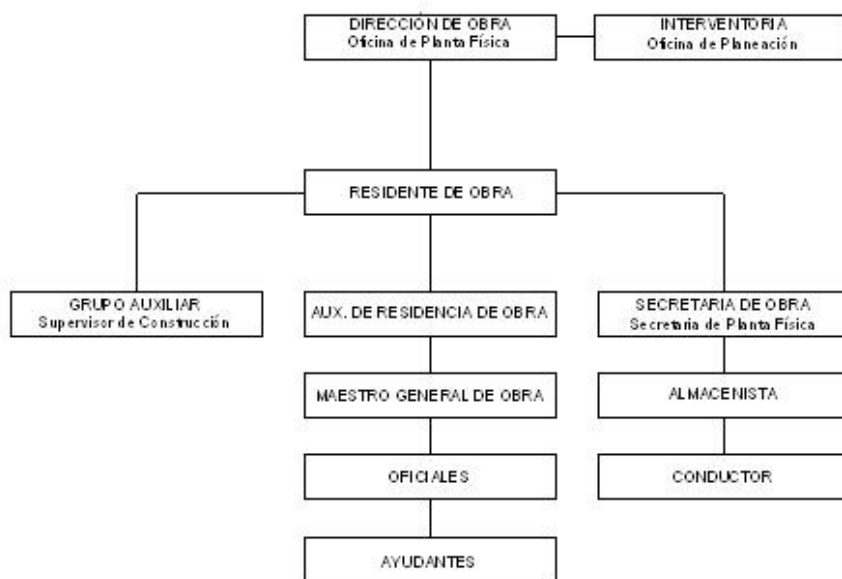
DIRECCIÓN DE OBRA
Oficina de Planta Física

INTERVENTORIA
Oficina de Planeación

RESIDENTE DE OBRA

GRUPO AUXILIAR
Supervisor de Construcción

AUX. DE RESIDENCIA DE OBRA

SECRETARIA DE OBRA
Secretaria de Planta Física

MAESTRO GENERAL DE OBRA

ALMACENISTA

OFICIALES

CONDUCTOR

AYUDANTES